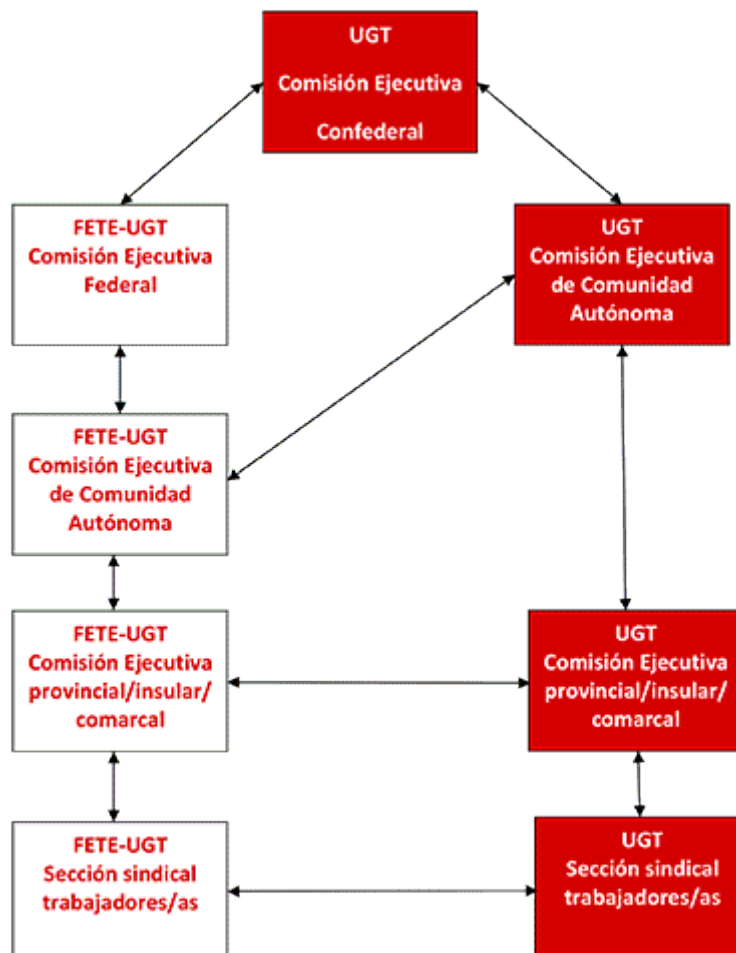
UGT
Comisión Ejecutiva
Confederal

FETE-UGT
Comisión Ejecutiva
Federal

UGT
Comisión Ejecutiva
de Comunidad
Autónoma

FETE-UGT
Comisión Ejecutiva
de Comunidad
Autónoma

FETE-UGT
Comisión Ejecutiva
provincial/insular/
comarcal

UGT
Comisión Ejecutiva
provincial/insular/
comarcal

FETE-UGT
Sección sindical
trabajadores/as

UGT
Sección sindical
trabajadores/as